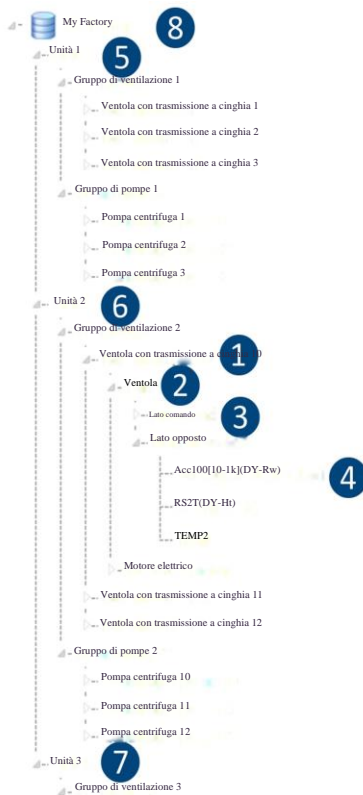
My Factory
8
Unità 1
5
Gruppo di ventilazione 1
Ventola con trasmissione a cinghia 1
Ventola con trasmissione a cinghia 2
Ventola con trasmissione a cinghia 3
Gruppo di pompe 1
Pompa centrifuga 1
Pompa centrifuga 2
Pompa centrifuga 3
Unità 2
6
Gruppo di ventilazione 2
Ventola con trasmissione a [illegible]0
1
Ventola
2
Lato comando
3
Lato opposto
Acc100[10-1k](DY-Rw)
4
RS2T(DY-Ht)
TEMP2
Motore elettrico
Ventola con trasmissione a cinghia 11
Ventola con trasmissione a cinghia 12
Gruppo di pompe 2
Pompa centrifuga 10
Pompa centrifuga 11
Pompa centrifuga 12
Unità 3
7
Gruppo di ventilazione 3